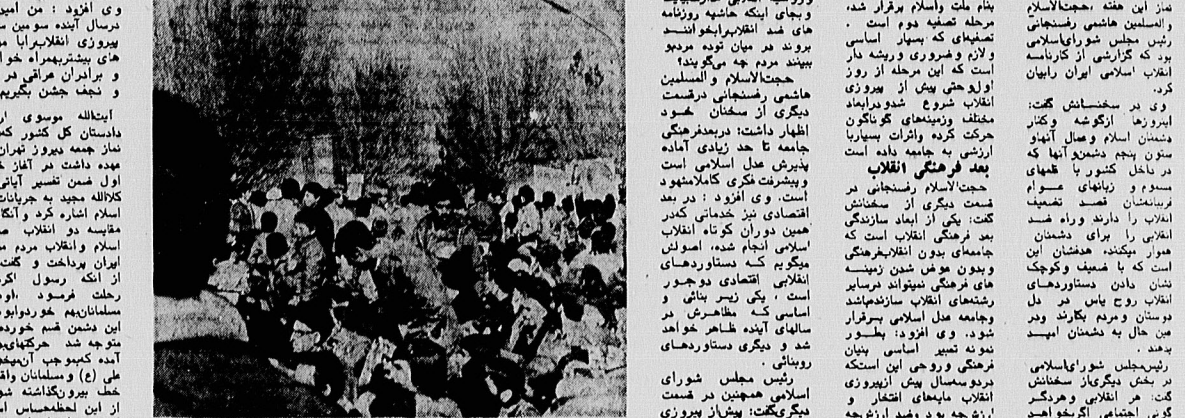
نماز این هفته حجت‌الاسلام والمسلمین هاشمی رفسنجانی رئیس مجلس شورای اسلامی بود که گزارشی از کارنامه انقلاب اسلامی ایران را بیان کرد.

وی در سخنانش گفت: ابرروها ازگوشه وکنار دشمنان اسلام وعمال آنها و ستون پنجم دشمن و آنها که در داخل کشور با قلمهای مسموم و زبانهای عوام فریبانشان قصد تضعیف انقلاب را دارند وراه ضد انقلاب را برای دشمنان هموار میکنند، هدفشان این است که با ضعیف وکوچک نشان دادن دستاوردهای انقلاب روح یاس در دل دوستان ومردم بکارند ودر عین حال به دشمنان امید بدهند.

رئیس‌مجلس شورای‌اسلامی در بخش دیگری از سخنانش گفت: هر انقلابی وهرگونه تحول اجتماعی اگربخواهد

بنام ملت واسلام برقرار شد، مرحله تصفیه دوم است. تصفیه‌ای که بسیار اساسی ولازم وضروری وریشه دار است که این مرحله از روز اول وحتی پیش از پیروزی انقلاب شروع شد ودرابعاد مختلف وزمینه‌های گوناگون حرکت کرده واثرات بسیاربا ارزشی به جامعه داده است

بعد فرهنگی انقلاب
حجت‌الاسلام رفسنجانی در قسمت دیگری از سخنانش گفت: یکی از ابعاد سازندگی بعد فرهنگی انقلاب است که جامعه‌ای بدون انقلاب‌فرهنگی وبدون موض شدن زمینه های فرهنگی نمیتواند درسایر رشته‌های انقلاب سازنده‌باشد وجامعه عدل اسلامی برقرار شود، وی افزود: بطور نمونه تعبیر اساسی بنیان فرهنگی وروحی این استکه درد وسه‌سال پیش ازپیروزی انقلاب مایه‌های افتخار و ارزشهای بود وبعد ازانقلاب

ورویه ... خارجیها و بجای اینکه حاشیه روزنامه های ضد انقلاب‌ برخواننـد بروند در میان توده مردم ببینند مردم چه میگویند؟
حجت‌الاسلام والمسلمین هاشمی رفسنجانی درقسمت دیگری از سخنان خود اظهار داشت: دربعدفرهنگی جامعه تا حد زیادی آماده پذیرش عدل اسلامی است وپیشرفت فکری کاملامشهود است. وی افزود: در بعد اقتصادی نیز خدماتی کهدر همین دوران کوتاه انقلاب اسلامی انجام شده، اصولش میگویم که دستاوردهای انقلابی اقتصادی دوجـور است، یکی زیر بنائی و اساسی که مظاهرش در سالهای آینده ظاهر خواهد شد و دیگری دستاوردهای روبنائی.
رئیس مجلس شورای اسلامی همچنین در قسمت دیگری‌گفت: پیش‌از پیروزی

وی افزود: من امیـ درسال آینده سومین جشن پیروزی انقلاب‌رابا مـ های بیشتربه‌همراه خوا و برادران عراقی در و نجف جشن بگیریم.

آیت‌الله موسوی ار دادستان کل کشور کم نماز جمعه دیروز تهران عهده داشت در آغاز خ اول ضمن تفسیر آیاتی کلاالله مجید به جریانات اسلام اشاره کرد و آنگا مقایسه دو انقلاب ص اسلام وانقلاب مردم م ایران پرداخت و گفت از آنکه رسول اکر رحلت فرمود ،اول مسلمانان‌بهم خوردواین این دشمن قسم خورده متوجه شد حرکتهای آینده کموجب آنمیقد علی (ع) ومسلمانان واق خط بیرونگذاشته شو از این لحظه‌حساس